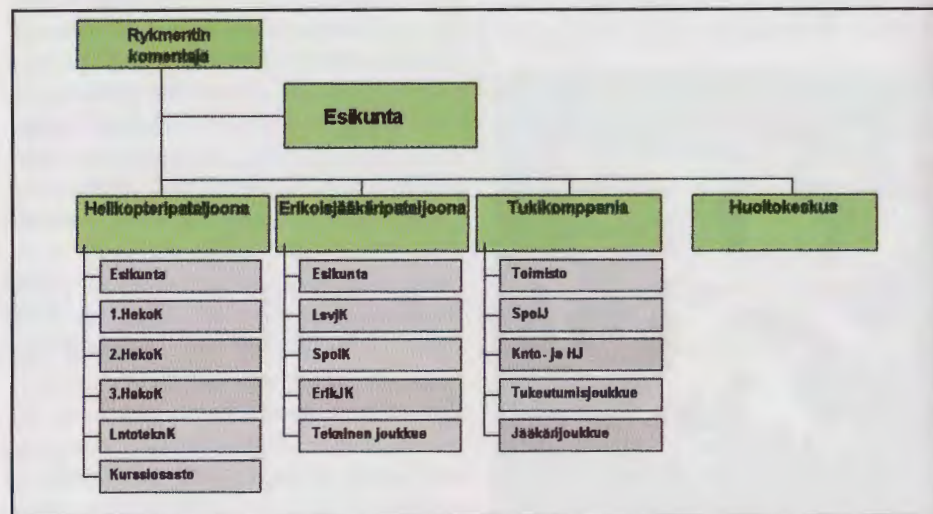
Rykmentin komentaja

Esikunta

Helikopteripataljoona

Esikunta

1.HekoK

2.HekoK

3.HekoK

LntoteknK

Kurssiosasto

Erikoisjääkäripataljoona

Esikunta

LevjK

SpolK

ErikJK

Tekninen joukkue

Tukikomppania

Toimisto

SpolJ

Knto- ja HJ

Tukeutumisjoukkue

Jääkärijoukkue

Huoltokeskus